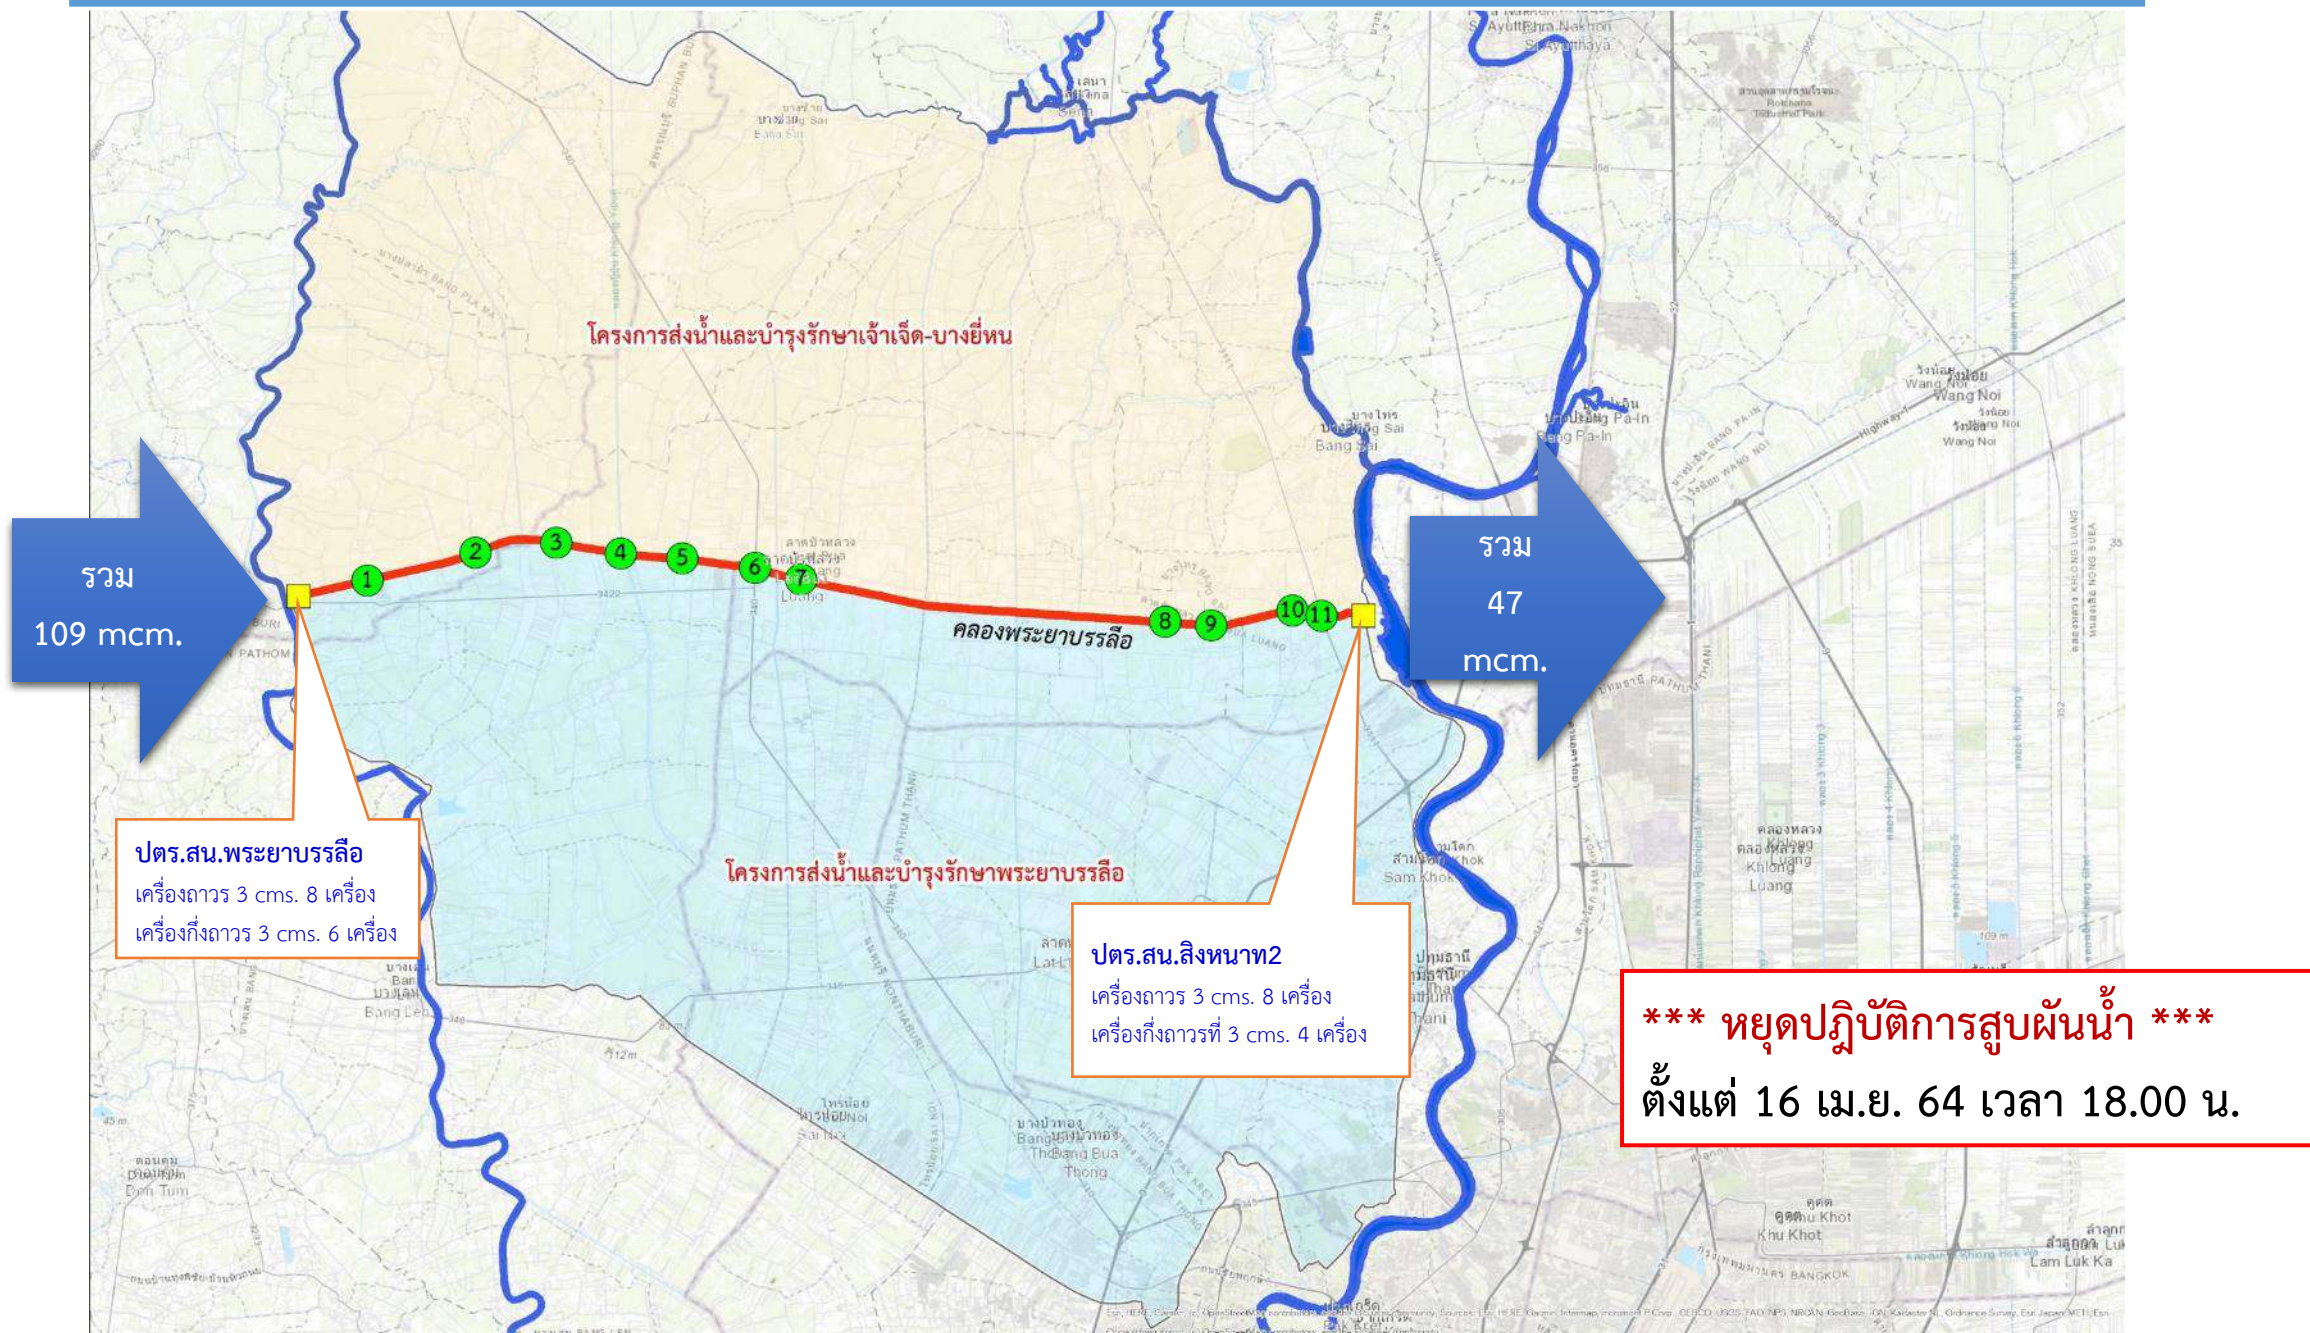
รวม
109 mcm.

โครงการส่งน้ำและบำรุงรักษาเจ้าเจ็ด-บางยี่หน

1 2 3 4 5 6 7 8 9 10 11

คลองพระยาบรรลือ

รวม
47
mcm.

Ayutthaya

Wang Noi

Bang Pa-In

Bang Sai

Sam Khok

Khlong Luang

Bang Len

Lat Lum Kaeo

Sai Noi

Bang Bua Thong

Khu Khot

Lam Luk Ka

Don Tum

ปตร.สน.พระยาบรรลือ
เครื่องถาวร 3 cms. 8 เครื่อง
เครื่องกึ่งถาวร 3 cms. 6 เครื่อง

โครงการส่งน้ำและบำรุงรักษาพระยาบรรลือ

ปตร.สน.สิงหนาท2
เครื่องถาวร 3 cms. 8 เครื่อง
เครื่องกึ่งถาวรที่ 3 cms. 4 เครื่อง

*** หยุดปฎิบัติการสูบผันน้ำ ***
ตั้งแต่ 16 เม.ย. 64 เวลา 18.00 น.